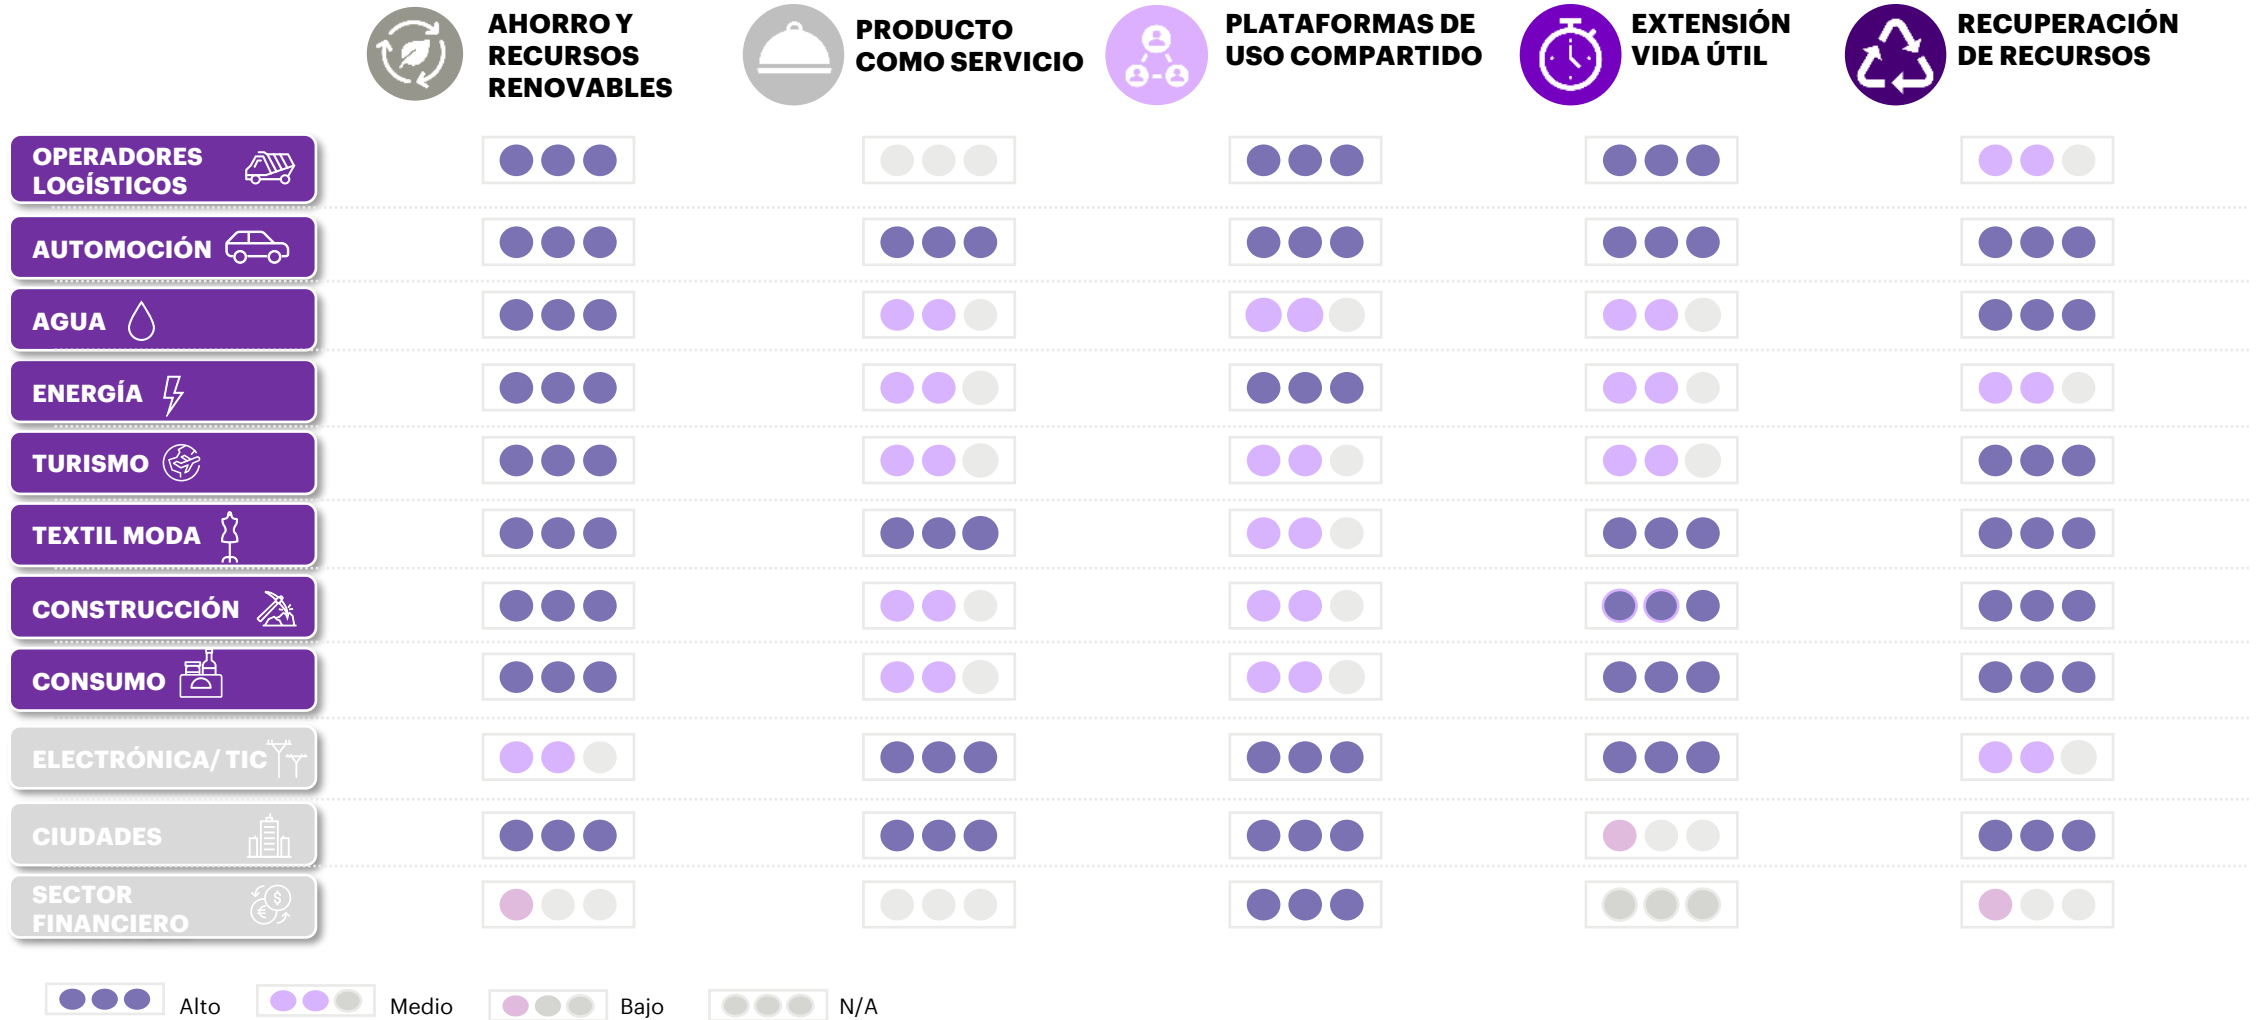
AHORRO Y RECURSOS RENOVABLES

PRODUCTO COMO SERVICIO

PLATAFORMAS DE USO COMPARTIDO

EXTENSIÓN VIDA ÚTIL

RECUPERACIÓN DE RECURSOS

OPERADORES LOGÍSTICOS

AUTOMOCIÓN

AGUA

ENERGÍA

TURISMO

TEXTIL MODA

CONSTRUCCIÓN

CONSUMO

ELECTRÓNICA/ TIC

CIUDADES

SECTOR FINANCIERO

Alto

Medio

Bajo

N/A